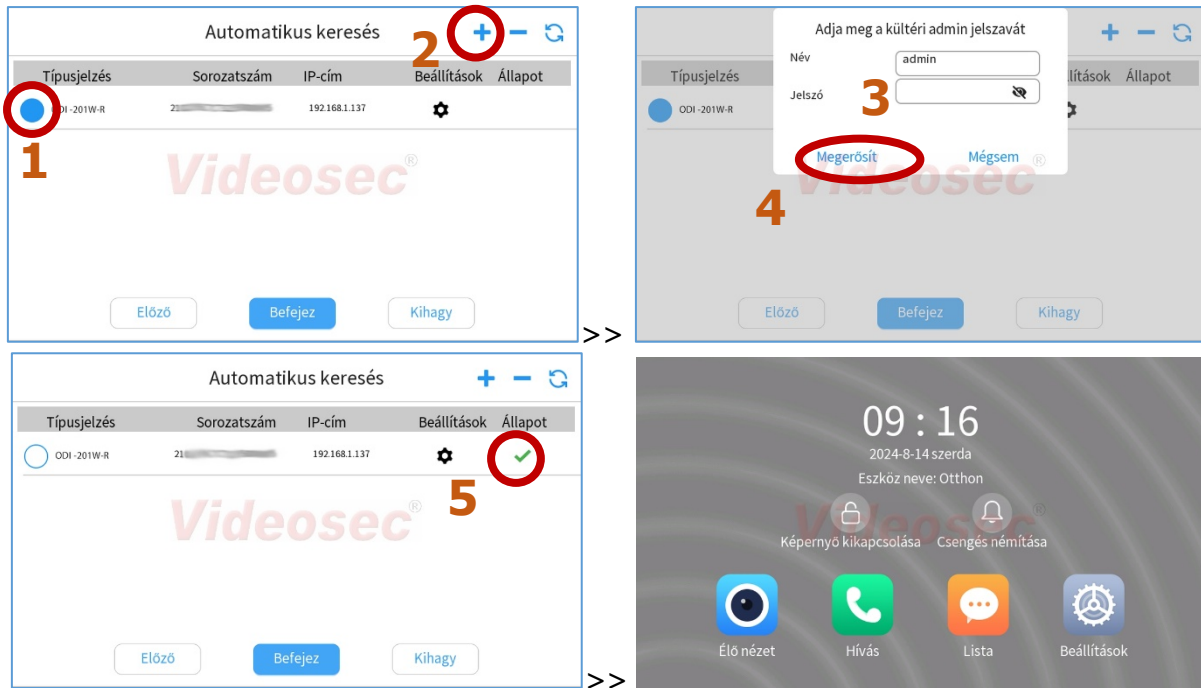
Automatikus keresés

2 + − 

| Típusjelzés | Sorozatszám | IP-cím | Beállítások | Állapot |
|---|---|---|---|---|
| ODI -201W-R | 2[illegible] | 192.168.1.137 | | |

1

Videosec®

Előző Befejez Kihagy

>>

Adja meg a kültéri admin jelszavát

Név admin

Jelszó

3

Megerősít Mégsem

4

+ −

Típusjelzés Állapot

ODI -201W-R

Videosec®

Előző Befejez Kihagy

Automatikus keresés

+ −

| Típusjelzés | Sorozatszám | IP-cím | Beállítások | Állapot |
|---|---|---|---|---|
| ODI -201W-R | 21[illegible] | 192.168.1.137 | | ✔ |

5

Videosec®

Előző Befejez Kihagy

>>

09 : 16

2024-8-14 szerda

Eszköz neve: Otthon

Videosec®

Képernyő kikapcsolása Csengés némítása

Élő nézet Hívás Lista Beállítások